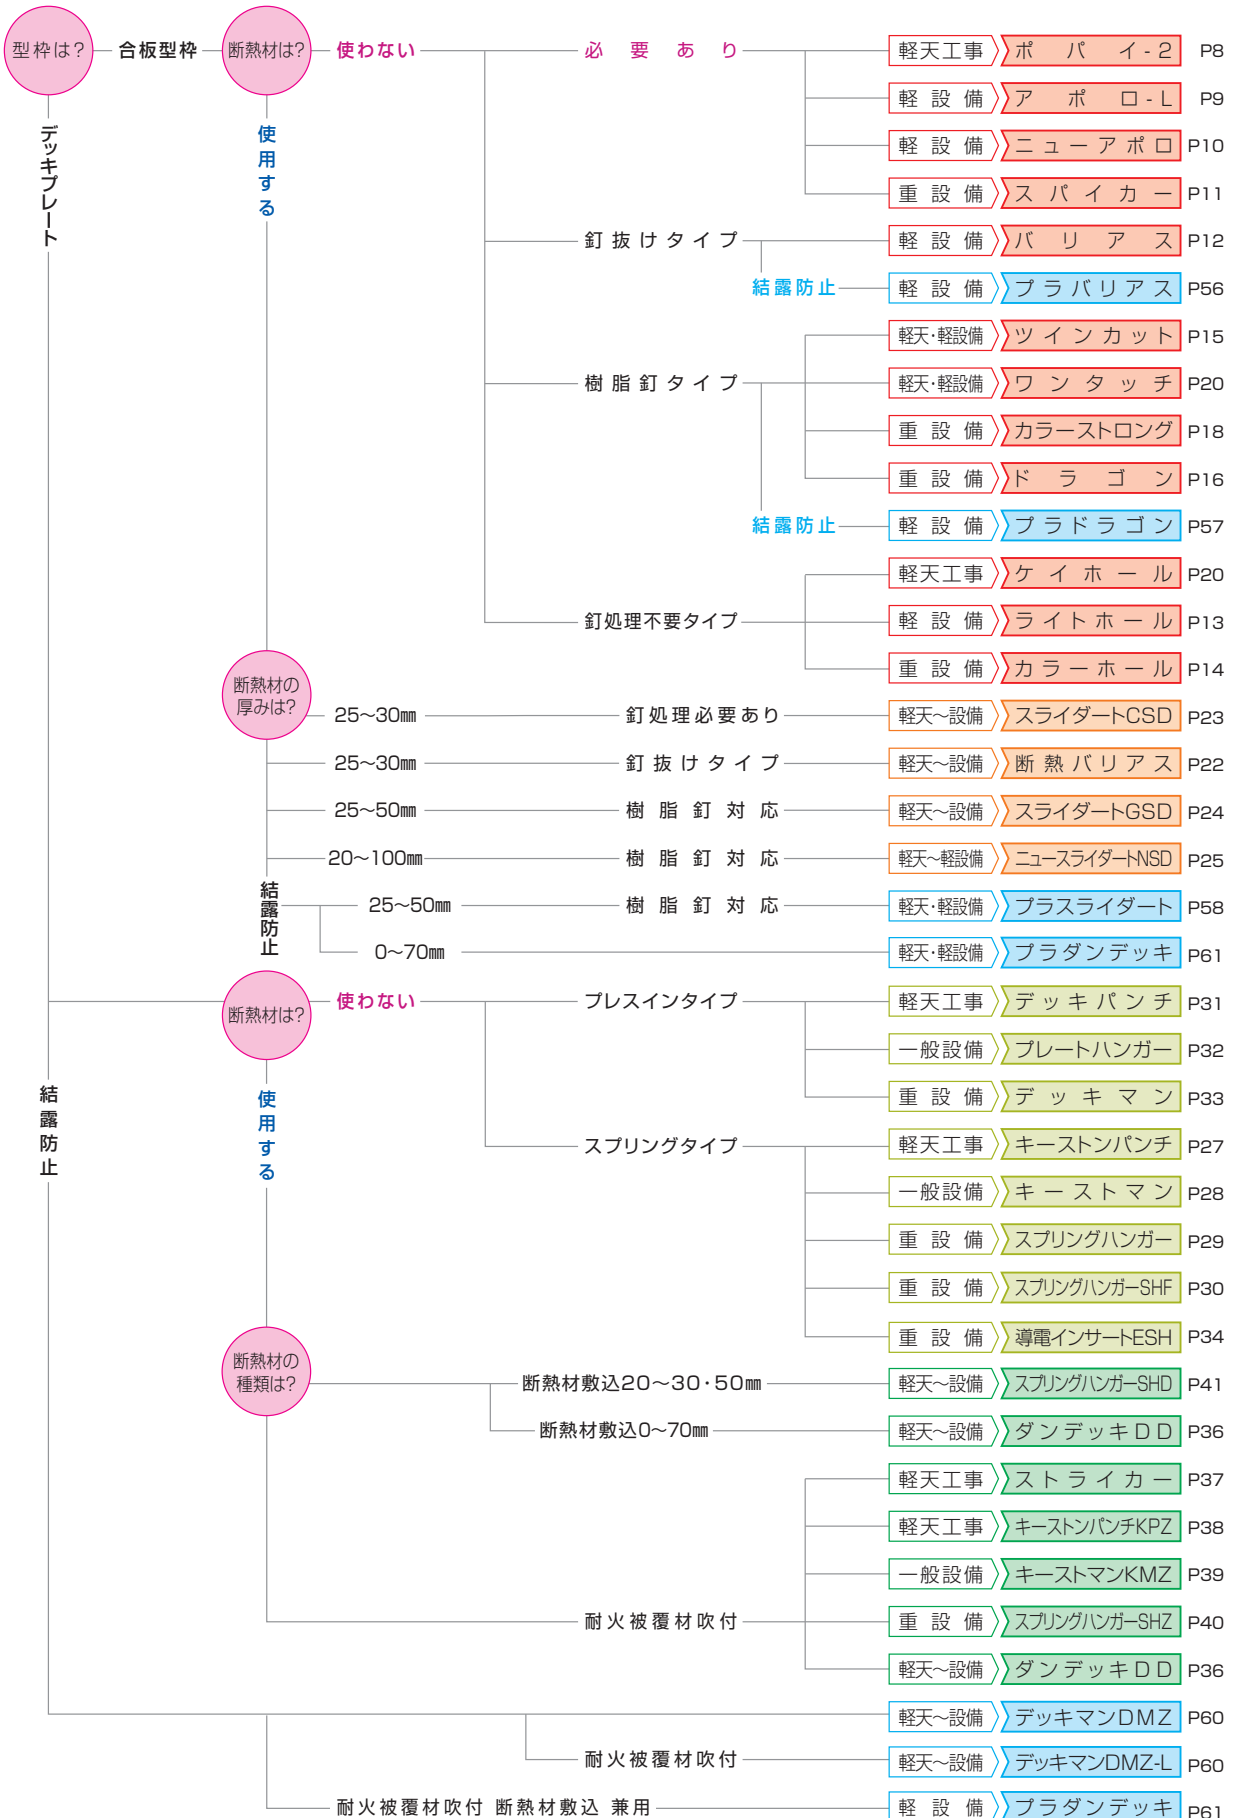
型枠は? 合板型枠 断熱材は? 使わない 必要あり
軽天工事 ポパイ-2 P8
軽設備 アポロ-L P9
軽設備 ニューアポロ P10
重設備 スパイカー P11

使用する

釘抜けタイプ
軽設備 バリアス P12
結露防止 軽設備 プラバリアス P56

樹脂釘タイプ
軽天・軽設備 ツインカット P15
軽天・軽設備 ワンタッチ P20
重設備 カラーストロング P18
重設備 ドラゴン P16
結露防止 軽設備 プラドラゴン P57

釘処理不要タイプ
軽天工事 ケイホール P20
軽設備 ライトホール P13
重設備 カラーホール P14

断熱材の厚みは?
25~30㎜ 釘処理必要あり 軽天~設備 スライダートCSD P23
25~30㎜ 釘抜けタイプ 軽天~設備 断熱バリアス P22
25~50㎜ 樹脂釘対応 軽天~設備 スライダートGSD P24
20~100㎜ 樹脂釘対応 軽天~軽設備 ニュースライダートNSD P25
結露防止
25~50㎜ 樹脂釘対応 軽天・軽設備 プラスライダート P58
0~70㎜ 軽天・軽設備 プラダンデッキ P61

デッキプレート

断熱材は? 使わない
プレスインタイプ
軽天工事 デッキパンチ P31
一般設備 プレートハンガー P32
重設備 デッキマン P33

使用する

スプリングタイプ
軽天工事 キーストンパンチ P27
一般設備 キーストマン P28
重設備 スプリングハンガー P29
重設備 スプリングハンガーSHF P30
重設備 導電インサートESH P34

断熱材の種類は?
断熱材敷込20~30・50㎜ 軽天~設備 スプリングハンガーSHD P41
断熱材敷込0~70㎜ 軽天~設備 ダンデッキDD P36

耐火被覆材吹付
軽天工事 ストライカー P37
軽天工事 キーストンパンチKPZ P38
一般設備 キーストマンKMZ P39
重設備 スプリングハンガーSHZ P40
軽天~設備 ダンデッキDD P36

結露防止
軽天~設備 デッキマンDMZ P60
耐火被覆材吹付 軽天~設備 デッキマンDMZ-L P60
耐火被覆材吹付 断熱材敷込 兼用 軽設備 プラダンデッキ P61